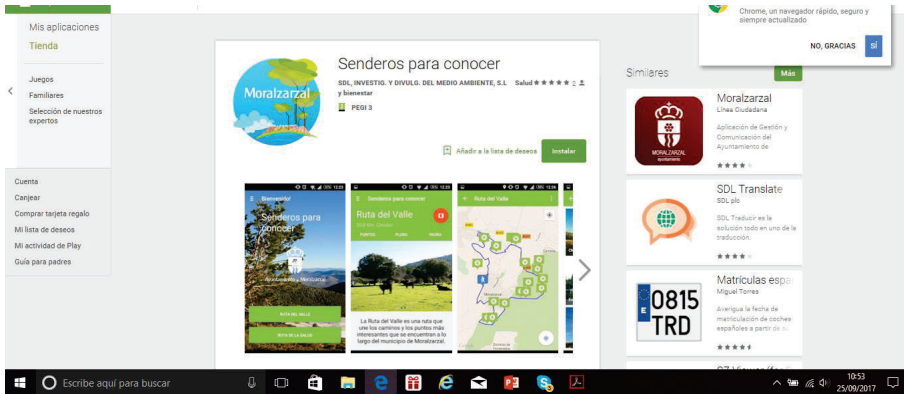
Mis aplicaciones
Tienda

Juegos
Familiares
Selección de nuestros expertos

Cuenta
Canjear
Comprar tarjeta regalo
Mi lista de deseos
Mi actividad de Play
Guía para padres

Moralzarzal

Senderos para conocer

SDL, INVESTIG. Y DIVULG. DEL MEDIO AMBIENTE, S.L. Salud y bienestar

PEGI 3

Añadir a la lista de deseos
Instalar

Bienvenido!
Senderos para conocer
Ayuntamiento de Moralzarzal
RUTA DEL VALLE
RUTA DE LA SALUD

Senderos para conocer
Ruta del Valle
La Ruta del Valle es una ruta que une los caminos y los puntos más interesantes que se encuentran a lo largo del municipio de Moralzarzal.

Ruta del Valle

Chrome, un navegador rápido, seguro y siempre actualizado
NO, GRACIAS
SÍ

Similares
Más

Moralzarzal
Línea Ciudadana
Aplicación de Gestión y Comunicación del Ayuntamiento de
MORALZARZAL

SDL Translate
SDL plc
SDL Traducir es la solución todo en uno de la traducción.

Matrículas espa
Miguel Torres
Averigua la fecha de matriculación de coches españoles a partir de
0815 TRD

Escribe aquí para buscar
10:53
25/09/2017